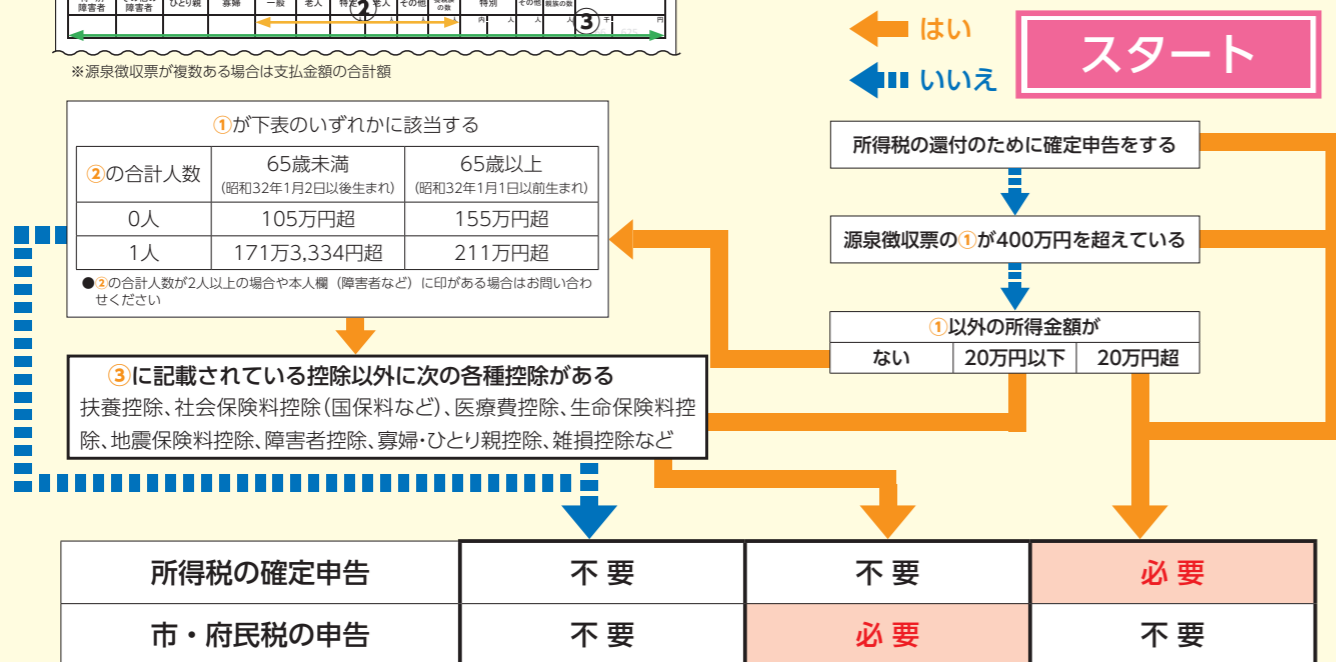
障害者 障害者 ひとり親 寡婦 一般 老人 特定 ② 老人 その他 特別 その他 ③

※源泉徴収票が複数ある場合は支払金額の合計額

はい
いいえ

スタート

①が下表のいずれかに該当する

| ②の合計人数 | 65歳未満 (昭和32年1月2日以後生まれ) | 65歳以上 (昭和32年1月1日以前生まれ) |
|---|---|---|
| 0人 | 105万円超 | 155万円超 |
| 1人 | 171万3,334円超 | 211万円超 |

●②の合計人数が2人以上の場合や本人欄（障害者など）に印がある場合はお問い合わせください

所得税の還付のために確定申告をする

源泉徴収票の①が400万円を超えている

①以外の所得金額が

| ない | 20万円以下 | 20万円超 |
|---|---|---|

③に記載されている控除以外に次の各種控除がある
扶養控除、社会保険料控除（国保料など）、医療費控除、生命保険料控除、地震保険料控除、障害者控除、寡婦・ひとり親控除、雑損控除など

| 所得税の確定申告 | 不 要 | 不 要 | 必 要 |
|---|---|---|---|
| 市・府民税の申告 | 不 要 | 必 要 | 不 要 |